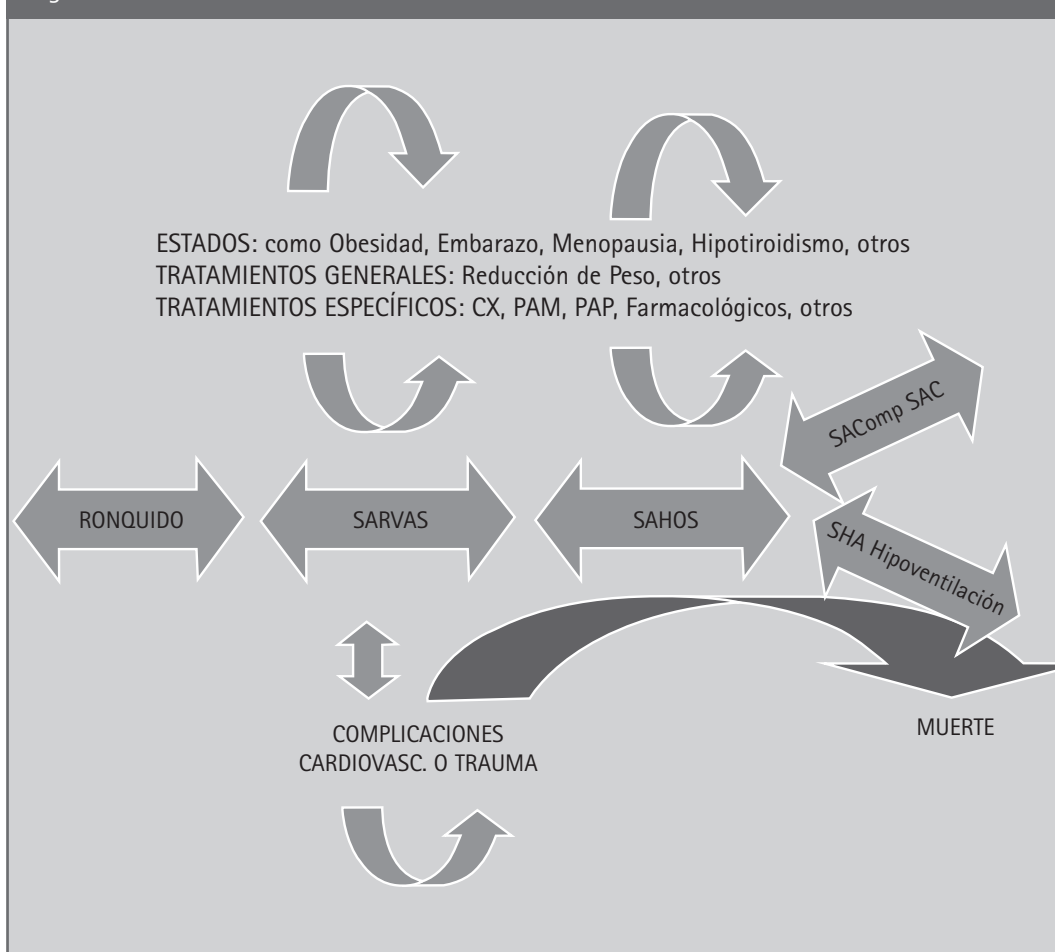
ESTADOS: como Obesidad, Embarazo, Menopausia, Hipotiroidismo, otros
TRATAMIENTOS GENERALES: Reducción de Peso, otros
TRATAMIENTOS ESPECÍFICOS: CX, PAM, PAP, Farmacológicos, otros

SAComp SAC

RONQUIDO

SARVAS

SAHOS

SHA Hipoventilación

COMPLICACIONES CARDIOVASC. O TRAUMA

MUERTE